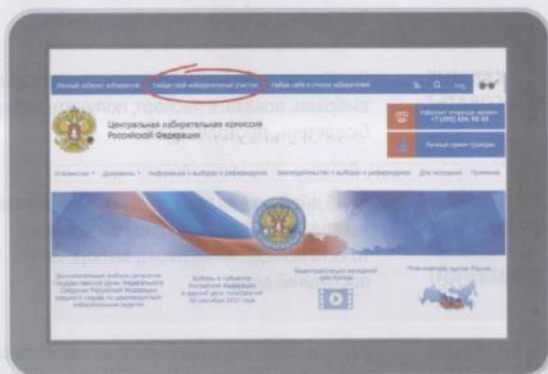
Личный кабинет избирателя | Найди свой избирательный участок | Найди себя в списке избирателей

Центральная избирательная комиссия Российской Федерации

Информационно-справочный центр +7 (495) 606-98-88

Личный кабинет граждан

О Комиссии | Документы | Информация о выборах и референдумах | Законодательство о выборах и референдумах | Для молодежи | Правовая

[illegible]

Выборы в субъектах Российской Федерации в единый день голосования 10 сентября 2017 года

Видеотрансляция заседаний ЦИК России

Интерактивная карта России